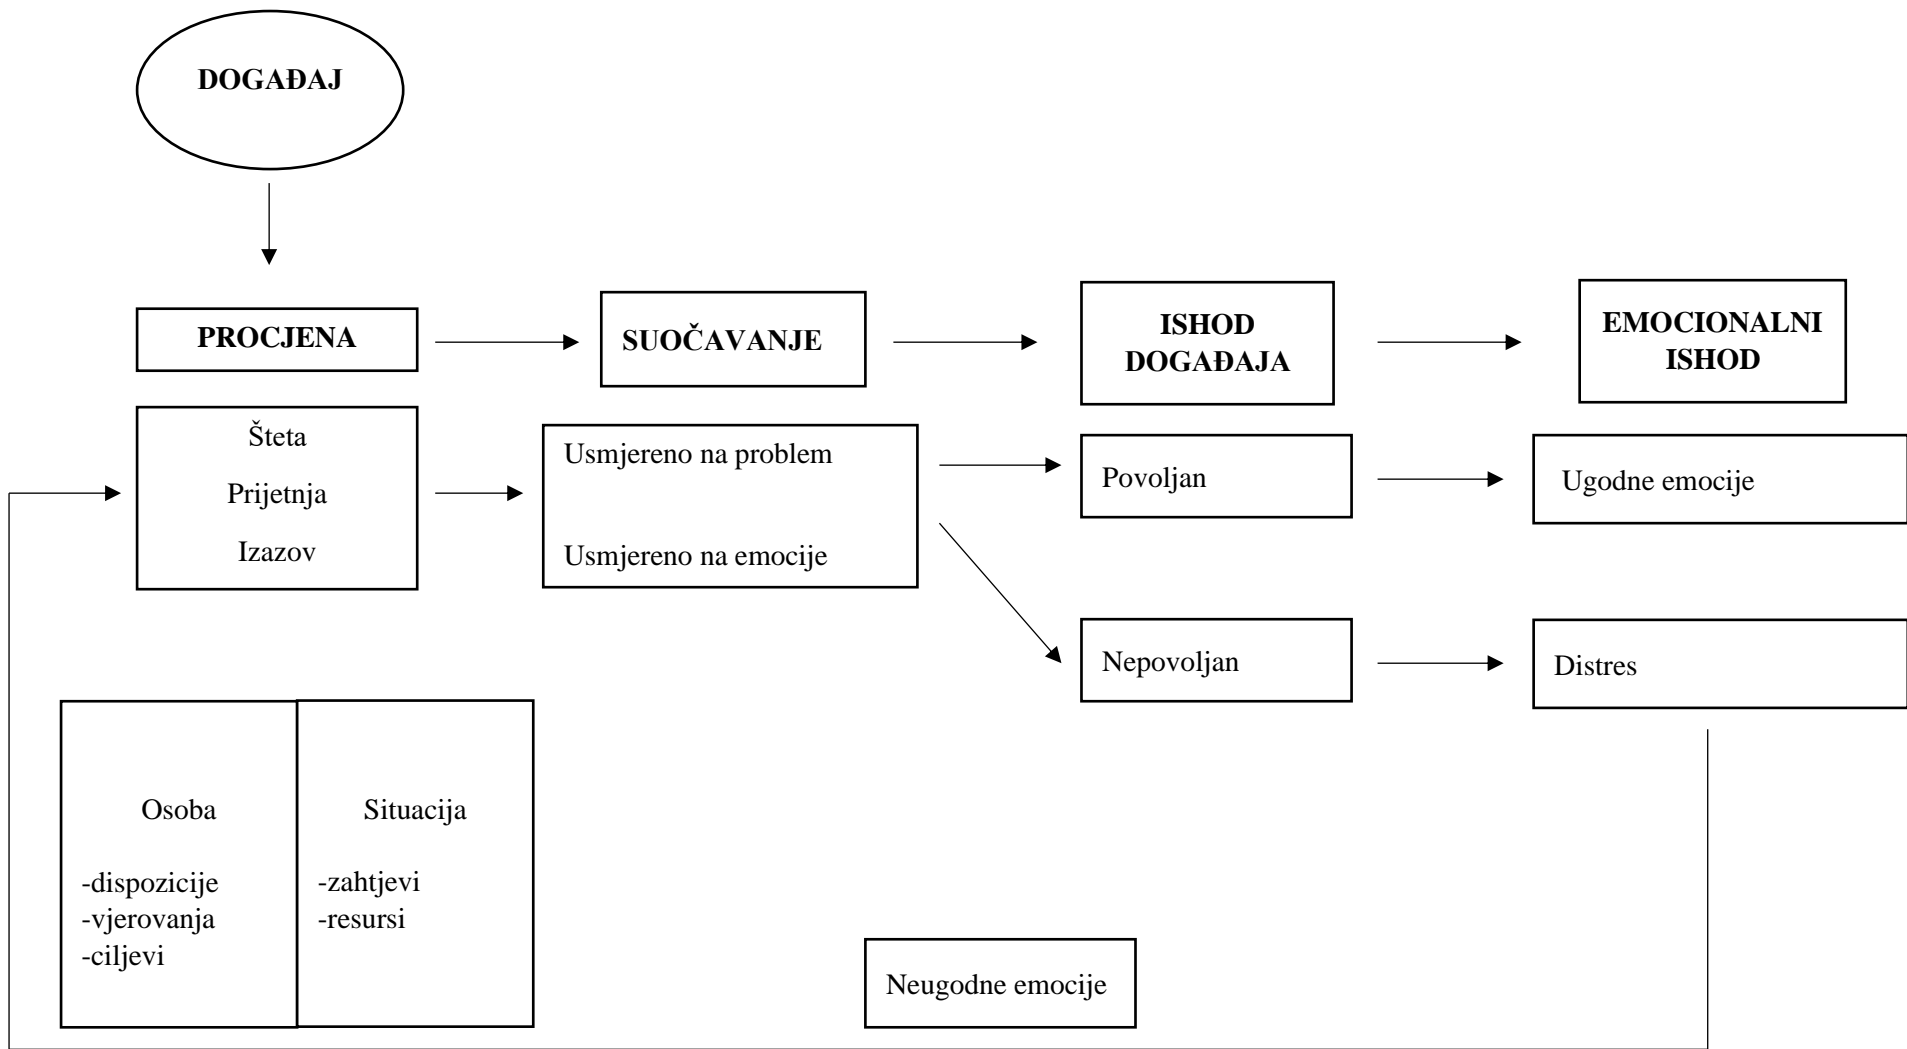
DOGAĐAJ

PROCJENA

SUOČAVANJE

ISHOD DOGAĐAJA

EMOCIONALNI ISHOD

Šteta
Prijetnja
Izazov

Usmjereno na problem
Usmjereno na emocije

Povoljan

Ugodne emocije

Nepovoljan

Distres

Osoba
-dispozicije
-vjerovanja
-ciljevi

Situacija
-zahtjevi
-resursi

Neugodne emocije